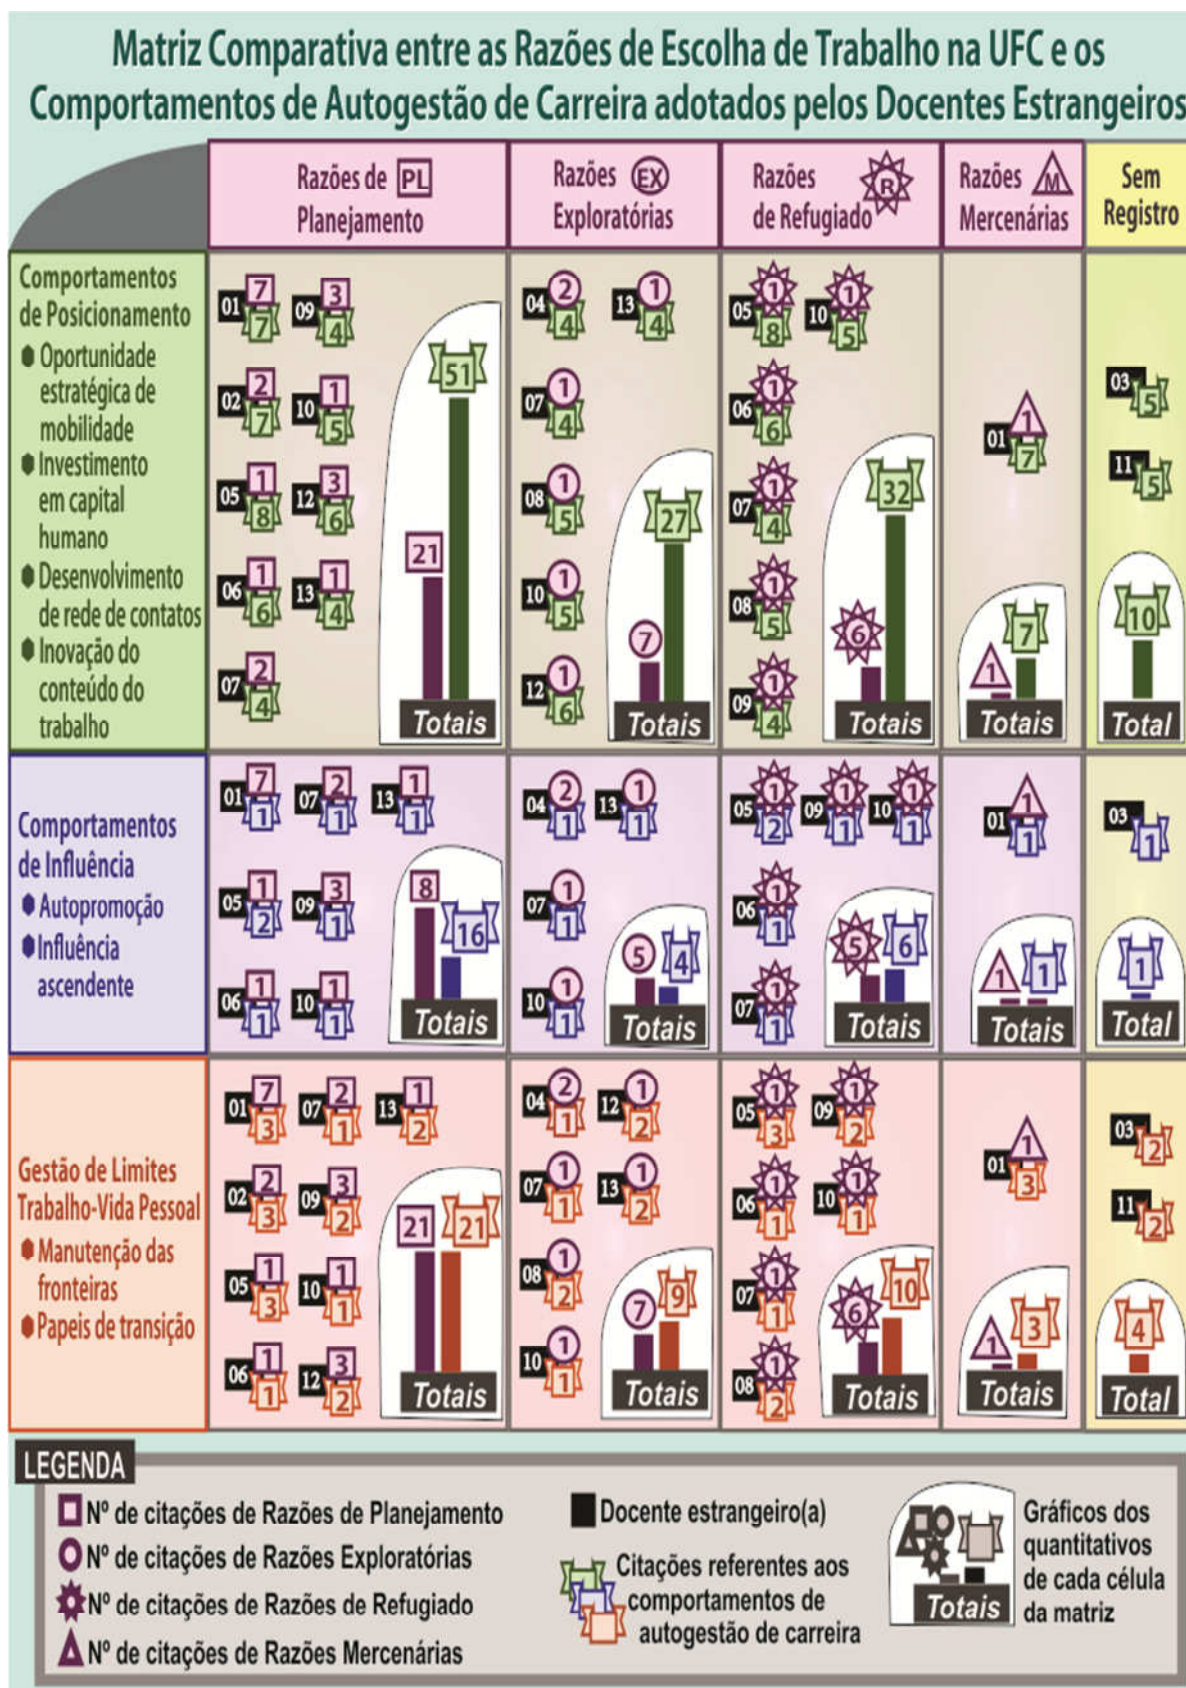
Matriz Comparativa entre as Razões de Escolha de Trabalho na UFC e os Comportamentos de Autogestão de Carreira adotados pelos Docentes Estrangeiros

| | Razões de PL Planejamento | Razões EX Exploratórias | Razões R de Refugiado | Razões M Mercenárias | Sem Registro |
|---|---|---|---|---|---|
| Comportamentos de Posicionamento ● Oportunidade estratégica de mobilidade ● Investimento em capital humano ● Desenvolvimento de rede de contatos ● Inovação do conteúdo do trabalho | 01 7 7; 09 3 4; 02 2 7; 10 1 5; 05 1 8; 12 3 6; 06 1 6; 13 1 4; 07 2 4; 21 51 Totais | 04 2 4; 13 1 4; 07 1 4; 08 1 5; 10 1 5; 12 1 6; 7 27 Totais | 05 1 8; 10 1 5; 06 1 6; 07 1 4; 08 1 5; 09 1 4; 6 32 Totais | 01 1 7; 1 7 Totais | 03 5; 11 5; 10 Total |
| Comportamentos de Influência ● Autopromoção ● Influência ascendente | 01 7 1; 07 2 1; 13 1 1; 05 1 2; 09 3 1; 06 1 1; 10 1 1; 8 16 Totais | 04 2 1; 13 1 1; 07 1 1; 10 1 1; 5 4 Totais | 05 1 2; 09 1 1; 10 1 1; 06 1 1; 07 1 1; 5 6 Totais | 01 1 1; 1 1 Totais | 03 1; 1 Total |
| Gestão de Limites Trabalho-Vida Pessoal ● Manutenção das fronteiras ● Papeis de transição | 01 7 3; 07 2 1; 13 1 2; 02 2 3; 09 3 2; 05 1 3; 10 1 1; 06 1 1; 12 3 2; 21 21 Totais | 04 2 1; 12 1 2; 07 1 1; 13 1 2; 08 1 2; 10 1 1; 7 9 Totais | 05 1 3; 09 1 2; 06 1 1; 10 1 1; 07 1 1; 08 1 2; 6 10 Totais | 01 1 3; 1 3 Totais | 03 2; 11 2; 4 Total |

LEGENDA
Nº de citações de Razões de Planejamento
Nº de citações de Razões Exploratórias
Nº de citações de Razões de Refugiado
Nº de citações de Razões Mercenárias
Docente estrangeiro(a)
Citações referentes aos comportamentos de autogestão de carreira
Totais
Gráficos dos quantitativos de cada célula da matriz